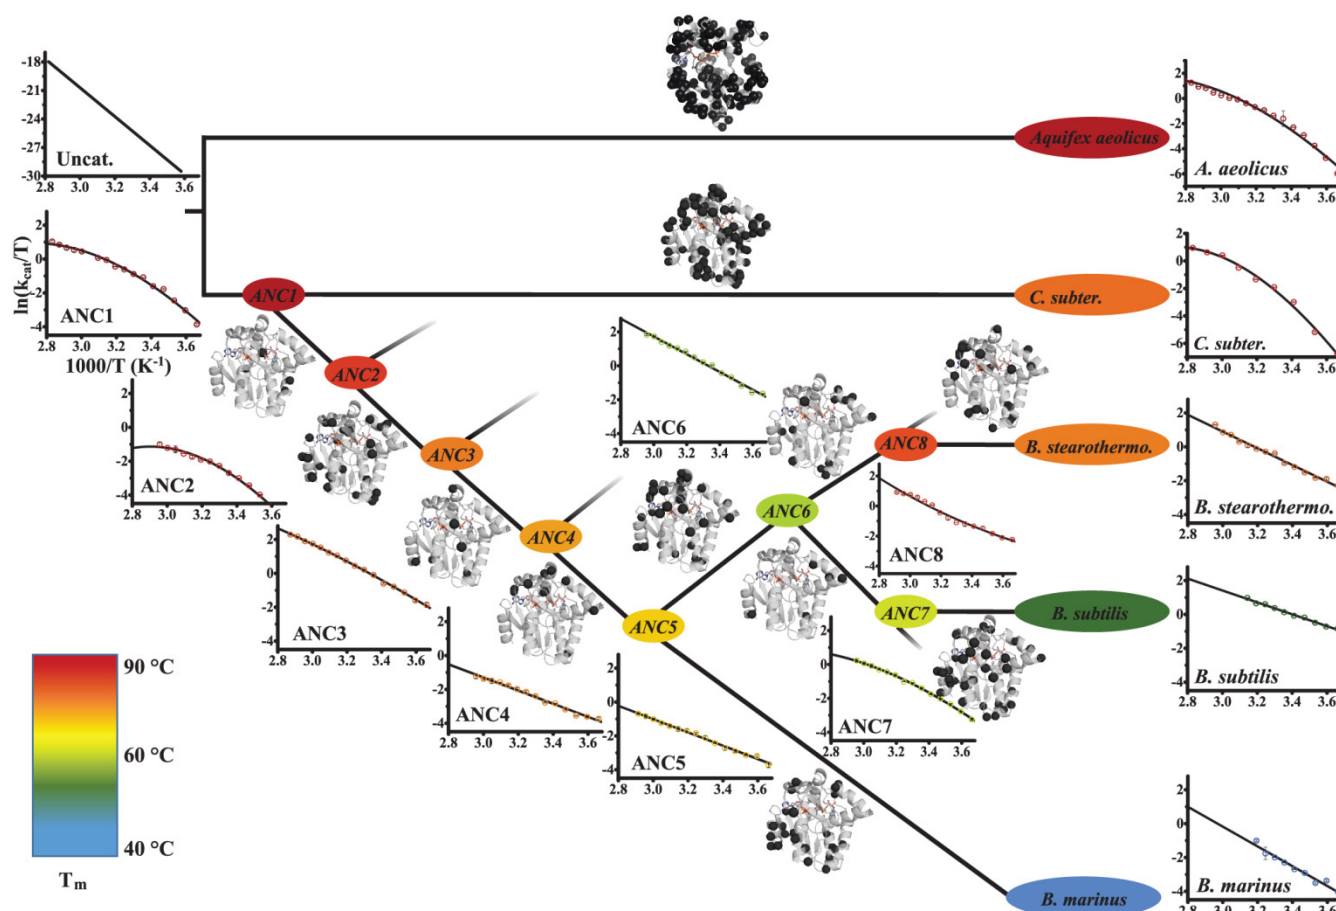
-18
-21
-24
-27
-30
Uncat.
2.8 3.0 3.2 3.4 3.6

$\ln(k_{cat}/T)$
2
0
-2
-4
ANC1
2.8 3.0 3.2 3.4 3.6
1000/T (K$^{-1}$)

Aquifex aeolicus
C. subter.
ANC1
ANC2
ANC3
ANC4
ANC5
ANC6
ANC7
ANC8
B. stearothermo.
B. subtilis
B. marinus

2
0
-2
-4
ANC2
2.8 3.0 3.2 3.4 3.6

2
0
-2
-4
ANC3
2.8 3.0 3.2 3.4 3.6

0
-2
-4
ANC4
2.8 3.0 3.2 3.4 3.6

2
0
-2
-4
ANC5
2.8 3.0 3.2 3.4 3.6

2
0
-2
-4
ANC6
2.8 3.0 3.2 3.4 3.6

2
0
-2
-4
ANC7
2.8 3.0 3.2 3.4 3.6

2
0
-2
-4
ANC8
2.8 3.0 3.2 3.4 3.6

2
0
-2
-4
-6
A. aeolicus
2.8 3.0 3.2 3.4 3.6

2
0
-2
-4
-6
C. subter.
2.8 3.0 3.2 3.4 3.6

2
0
-2
-4
B. stearothermo.
2.8 3.0 3.2 3.4 3.6

2
0
-2
-4
B. subtilis
2.8 3.0 3.2 3.4 3.6

2
0
-2
-4
B. marinus
2.8 3.0 3.2 3.4 3.6

90 °C
60 °C
40 °C
$T_m$